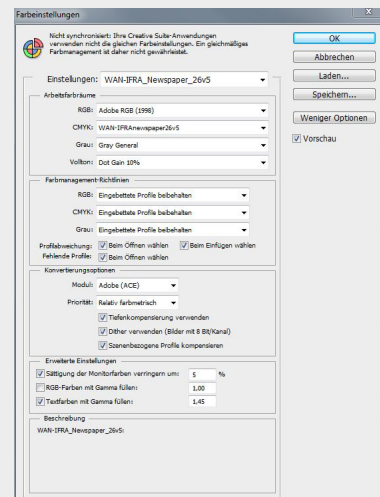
Farbeinstellungen

Nicht synchronisiert: Ihre Creative Suite-Anwendungen verwenden nicht die gleichen Farbeinstellungen. Ein gleichmäßiges Farbmanagement ist daher nicht gewährleistet.

Einstellungen: WAN-IFRA_Newspaper_26v5

Arbeitsfarbräume
RGB: Adobe RGB (1998)
CMYK: WAN-IFRAnewspaper26v5
Grau: Gray General
Volton: Dot Gain 10%

Farbmanagement-Richtlinien
RGB: Eingebettete Profile beibehalten
CMYK: Eingebettete Profile beibehalten
Grau: Eingebettete Profile beibehalten
Profilabweichung: Beim Öffnen wählen Beim Einfügen wählen
Fehlende Profile: Beim Öffnen wählen

Konvertierungsoptionen
Modul: Adobe (ACE)
Priorität: Relativ farbmetrisch
Tiefenkompensierung verwenden
Dither verwenden (Bilder mit 8 Bit/Kanal)
Szenenbezogene Profile kompensieren

Erweiterte Einstellungen
Sättigung der Monitorfarben verringern um: 5 %
RGB-Farben mit Gamma füllen: 1,00
Textfarben mit Gamma füllen: 1,45

Beschreibung
WAN-IFRA_Newspaper_26v5:

OK
Abbrechen
Laden...
Speichern...
Weniger Optionen
Vorschau